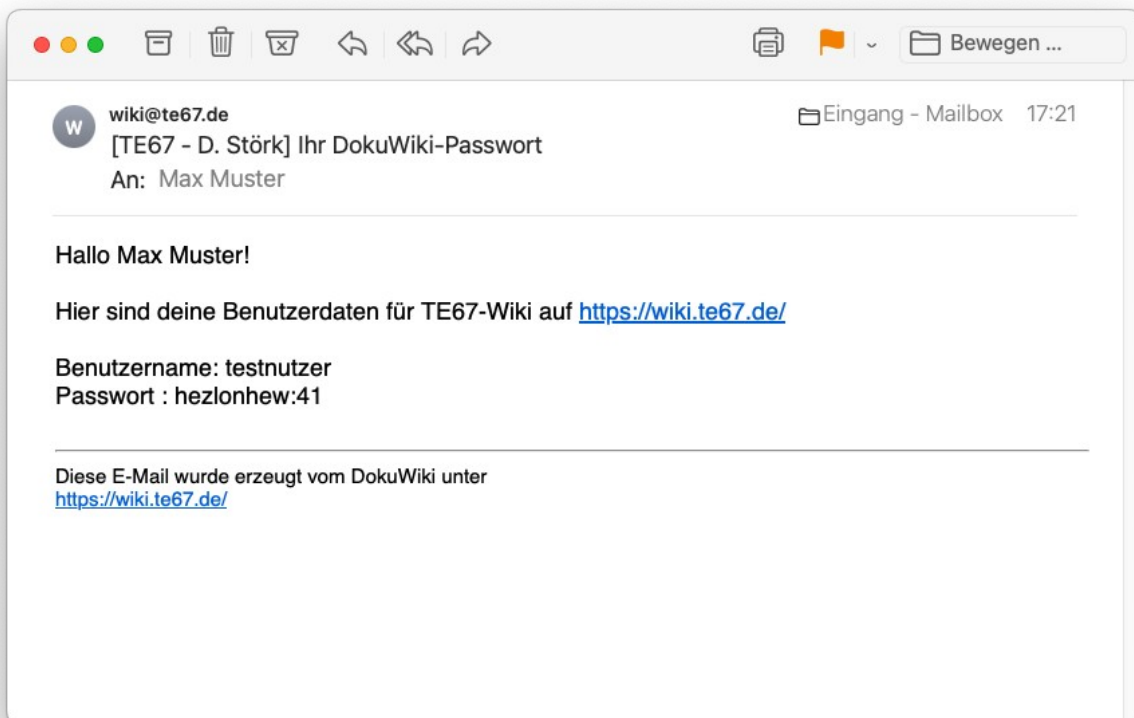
Bewegen ...

W

wiki@te67.de
[TE67 - D. Störk] Ihr DokuWiki-Passwort
An: Max Muster

Eingang - Mailbox 17:21

Hallo Max Muster!

Hier sind deine Benutzerdaten für TE67-Wiki auf https://wiki.te67.de/

Benutzername: testnutzer
Passwort : hezlonhew:41

Diese E-Mail wurde erzeugt vom DokuWiki unter https://wiki.te67.de/